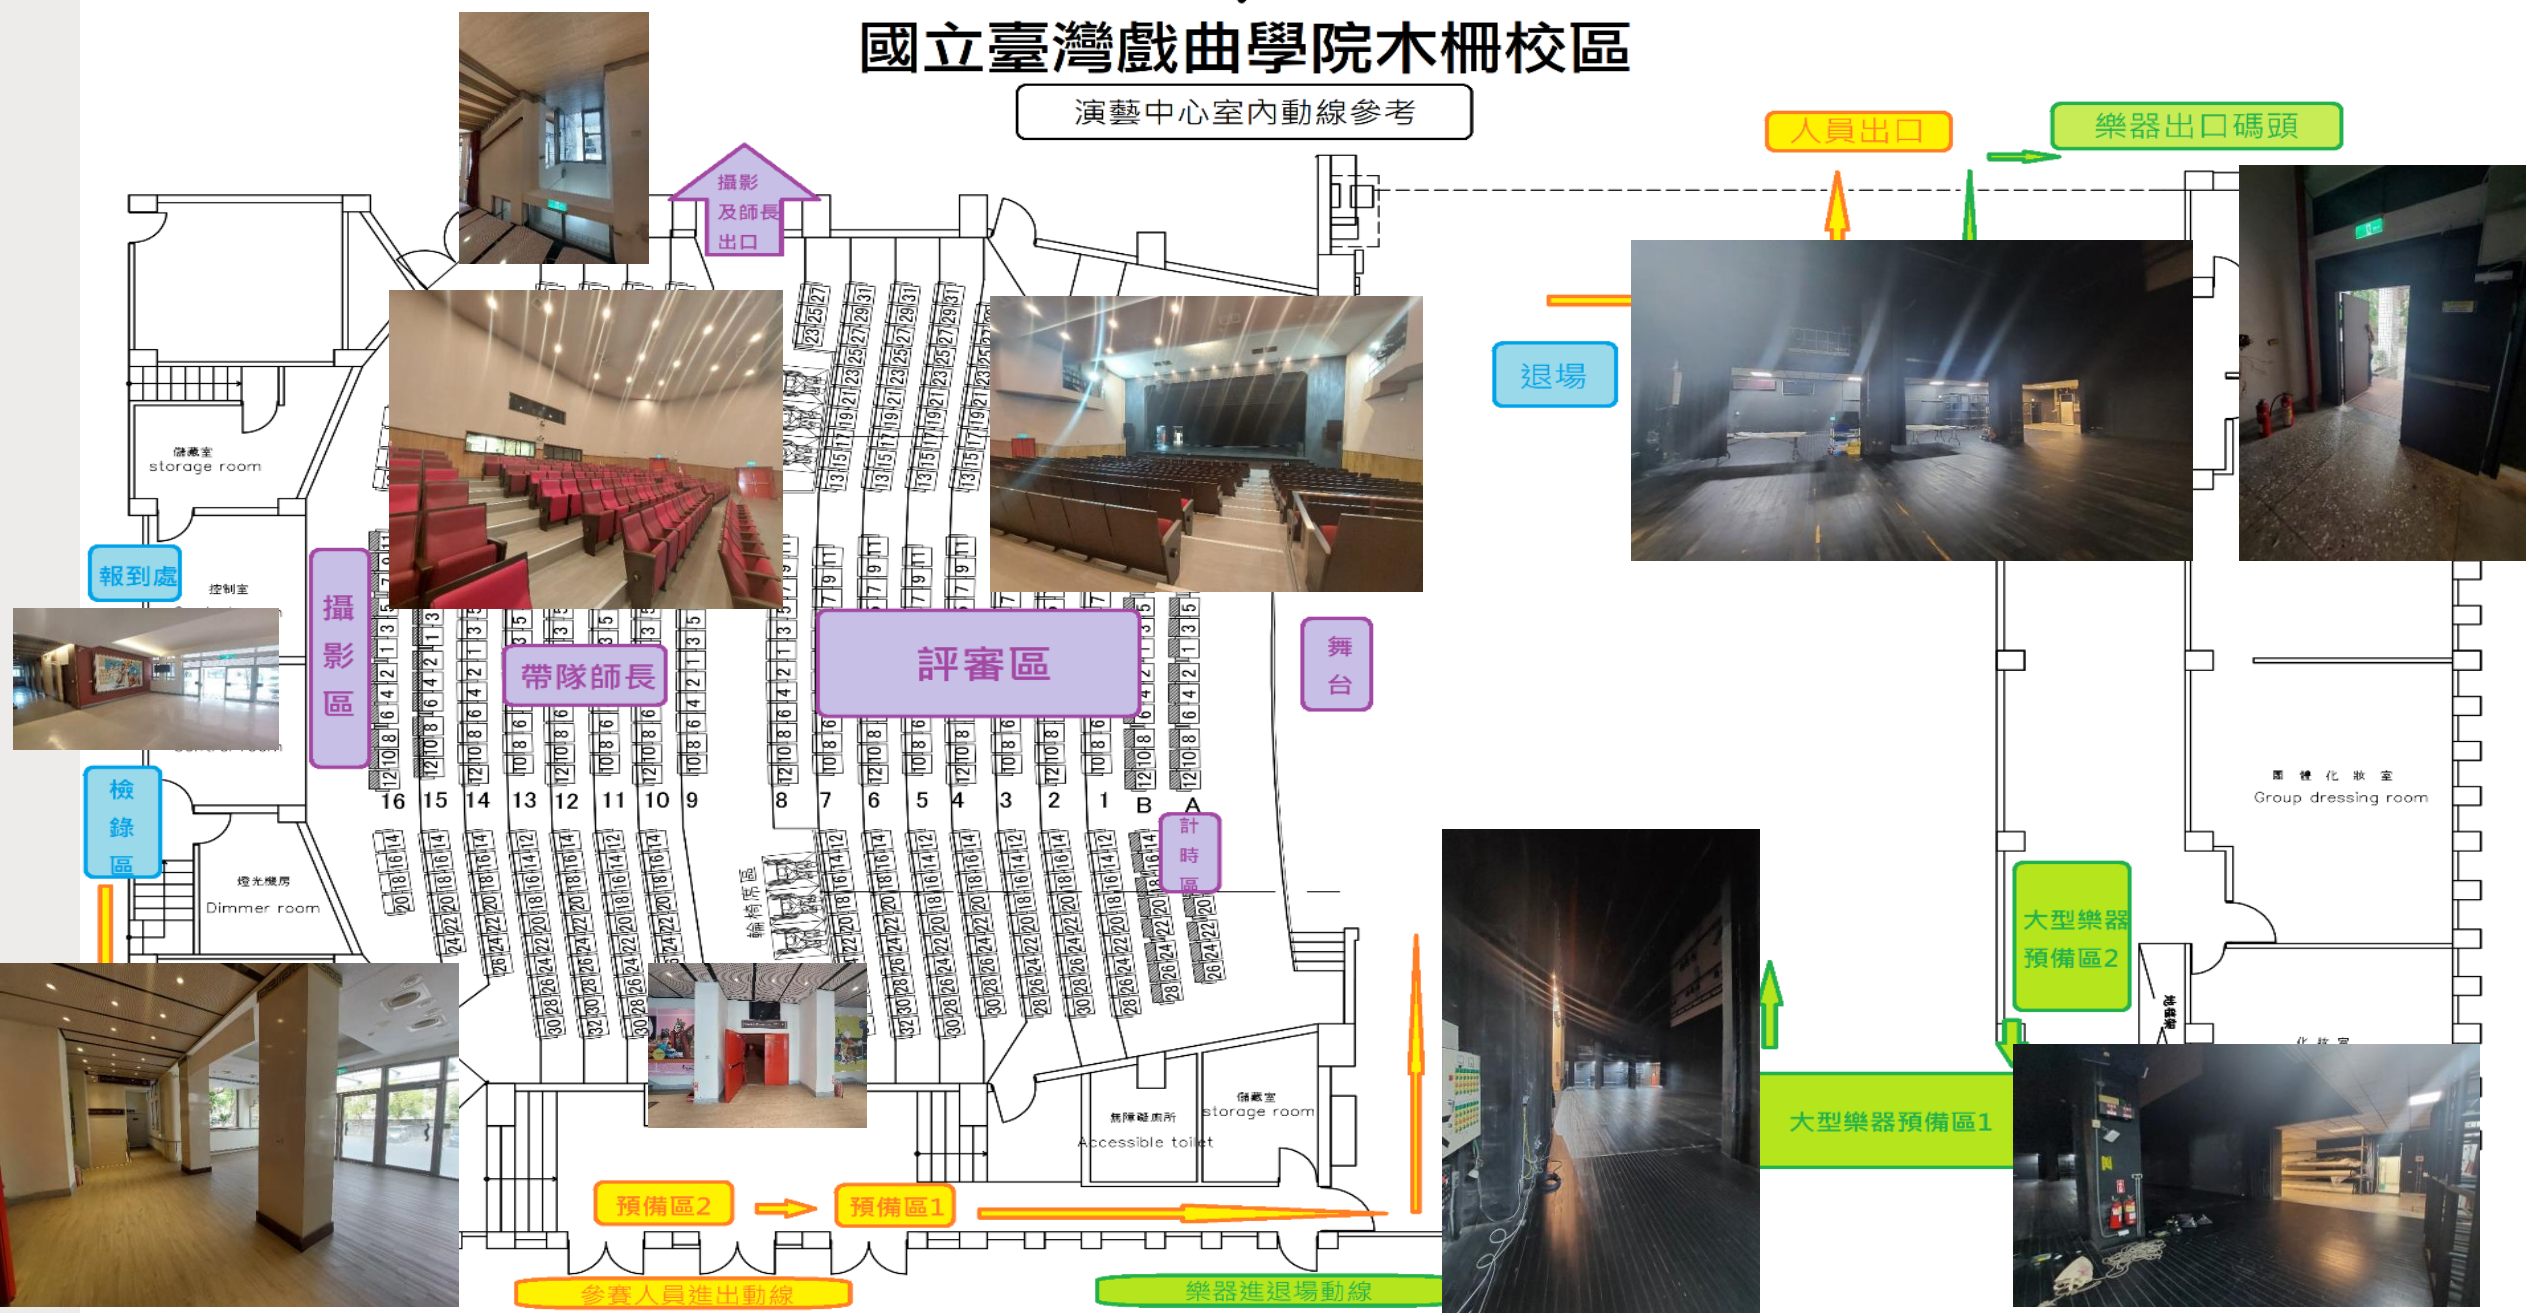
國立臺灣戲曲學院木柵校區

演藝中心室內動線參考

人員出口

樂器出口碼頭

攝影及師長出口

退場

儲藏室
storage room

報到處

控制室

攝影區

帶隊師長

評審區

舞台

檢錄區

燈光機房
Dimmer room

輪椅席區

計時區

16 15 14 13 12 11 10 9 8 7 6 5 4 3 2 1 B A

團體化妝室
Group dressing room

大型樂器預備區2

大型樂器預備區1

無障礙廁所
Accessible toilet

儲藏室
storage room

預備區2

預備區1

參賽人員進出動線

樂器進退場動線